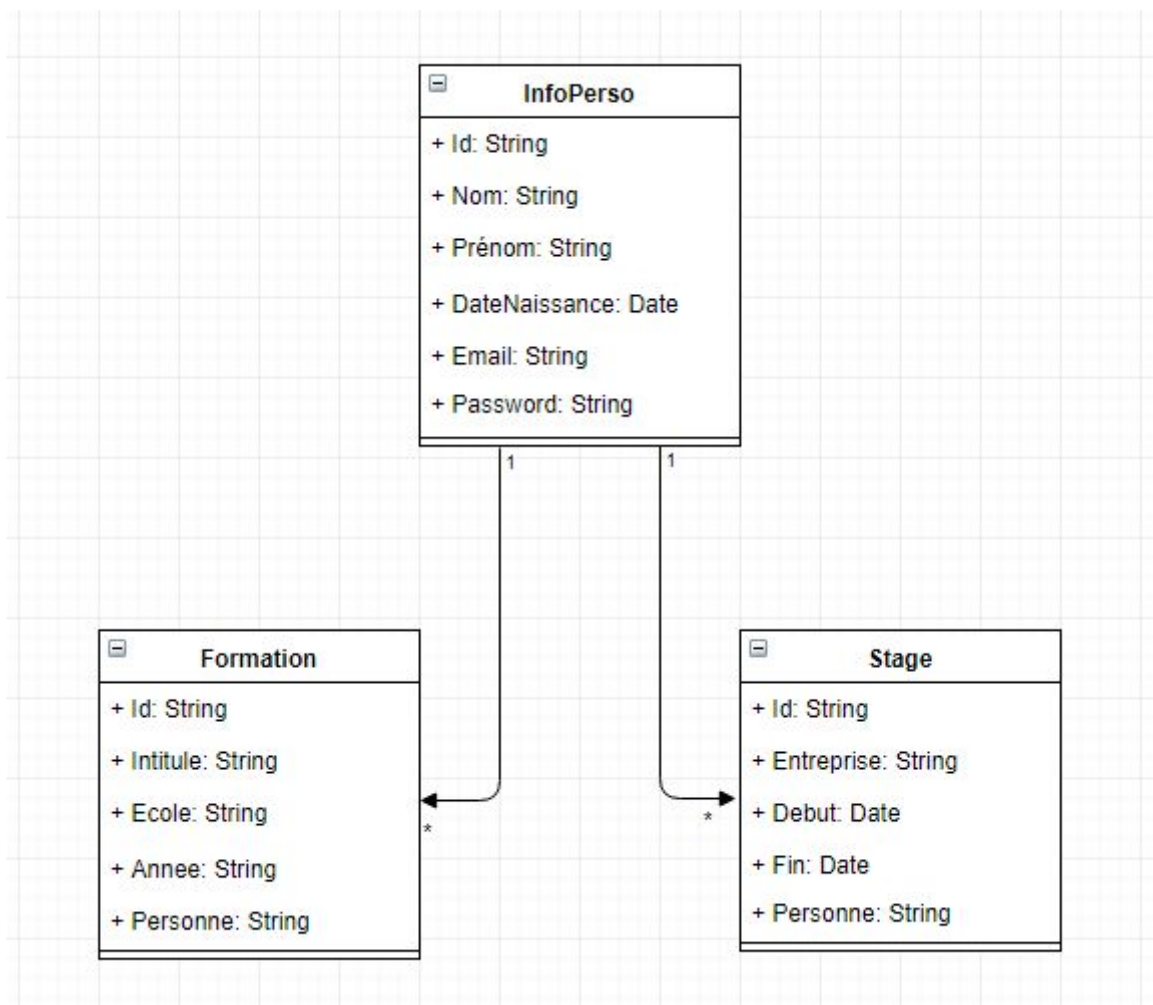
InfoPerso
+ Id: String
+ Nom: String
+ Prénom: String
+ DateNaissance: Date
+ Email: String
+ Password: String

1
1

Formation
+ Id: String
+ Intitule: String
+ Ecole: String
+ Annee: String
+ Personne: String

*

*

Stage
+ Id: String
+ Entreprise: String
+ Debut: Date
+ Fin: Date
+ Personne: String